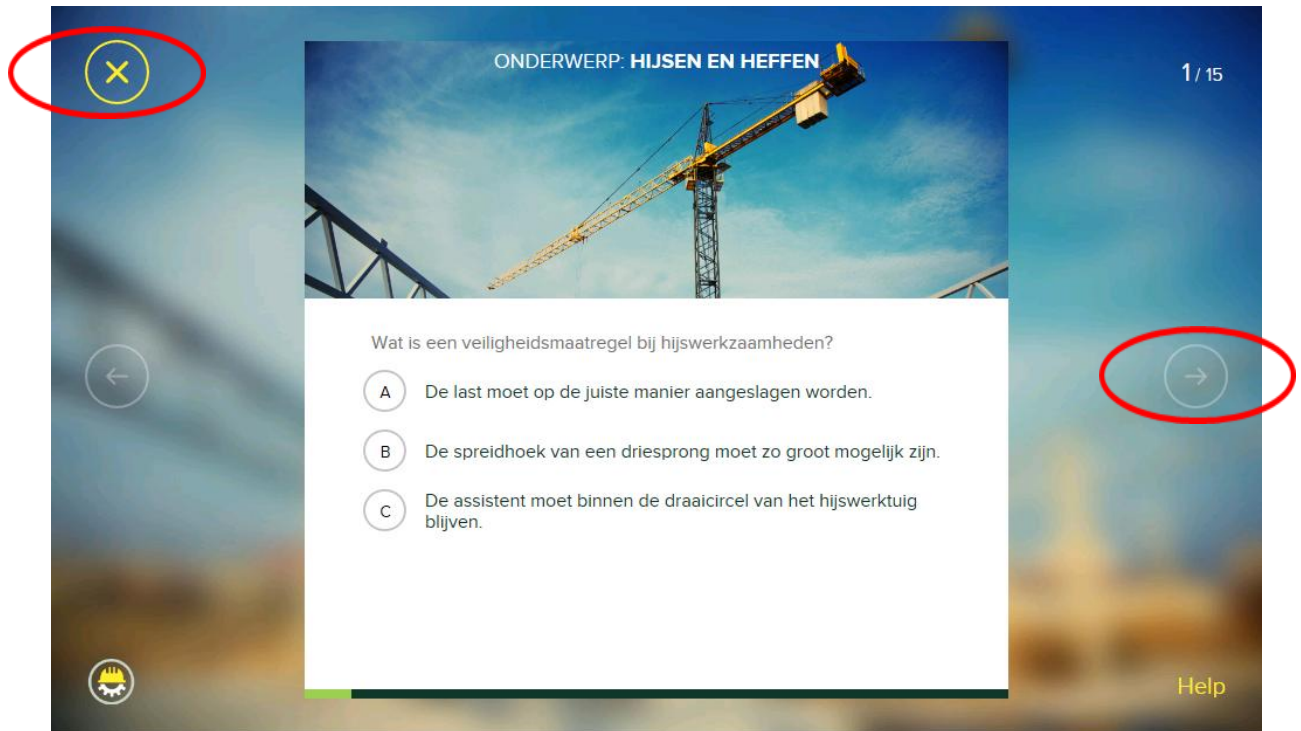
ONDERWERP: HIJSEN EN HEFFEN

1/15

Wat is een veiligheidsmaatregel bij hijswerkzaamheden?

A De last moet op de juiste manier aangeslagen worden.

B De spreidhoek van een driesprong moet zo groot mogelijk zijn.

C De assistent moet binnen de draaicircel van het hijswerktuig blijven.

Help